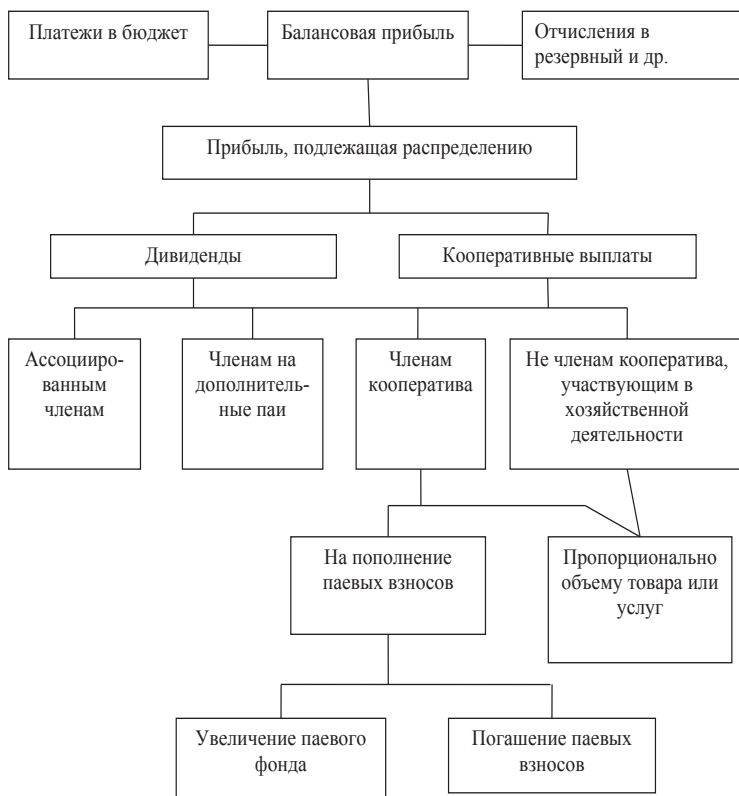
Платежи в бюджет

Балансовая прибыль

Отчисления в резервный и др.

Прибыль, подлежащая распределению

Дивиденды

Кооперативные выплаты

Ассоциированным членам

Членам на дополнительные паи

Членам кооператива

Не членам кооператива, участвующим в хозяйственной деятельности

На пополнение паевых взносов

Пропорционально объему товара или услуг

Увеличение паевого фонда

Погашение паевых взносов